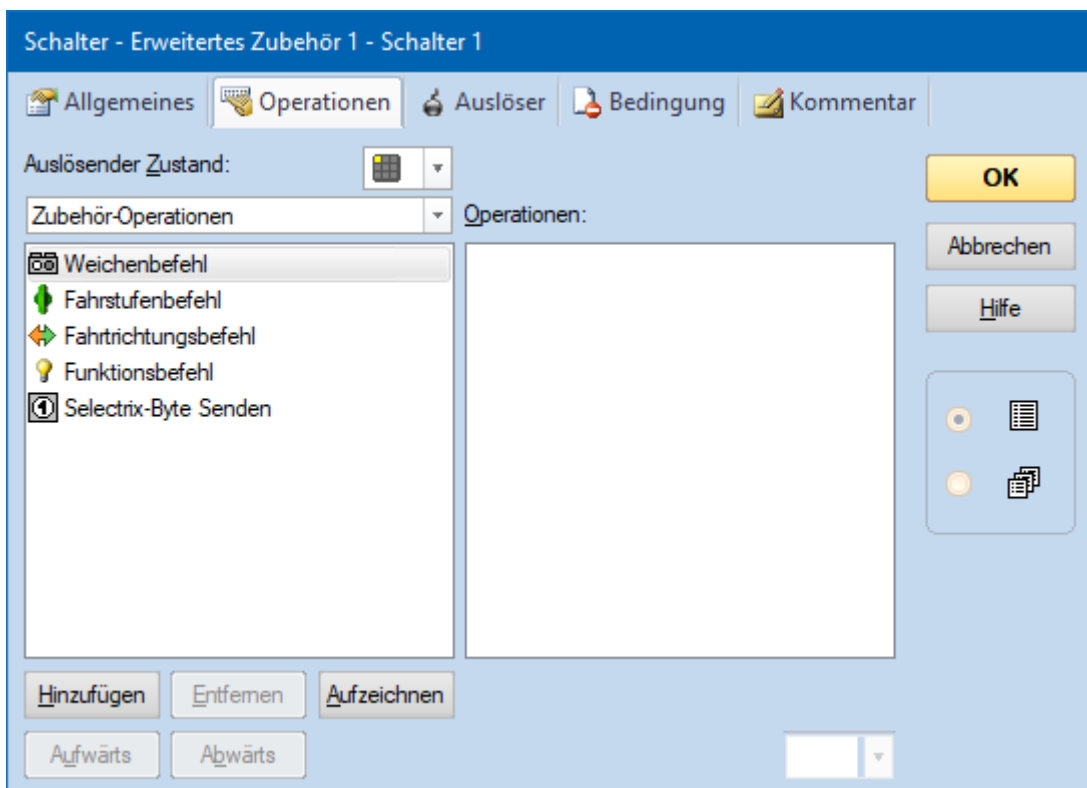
Schalter - Erweitertes Zubehör 1 - Schalter 1

Allgemeines | Operationen | Auslöser | Bedingung | Kommentar

Auslösender Zustand:

Zubehör-Operationen

Weichenbefehl
Fahrstufenbefehl
Fahrtrichtungsbefehl
Funktionsbefehl
Selectrix-Byte Senden

Operationen:

OK

Abbrechen

Hilfe

Hinzufügen | Entfernen | Aufzeichnen

Aufwärts | Abwärts